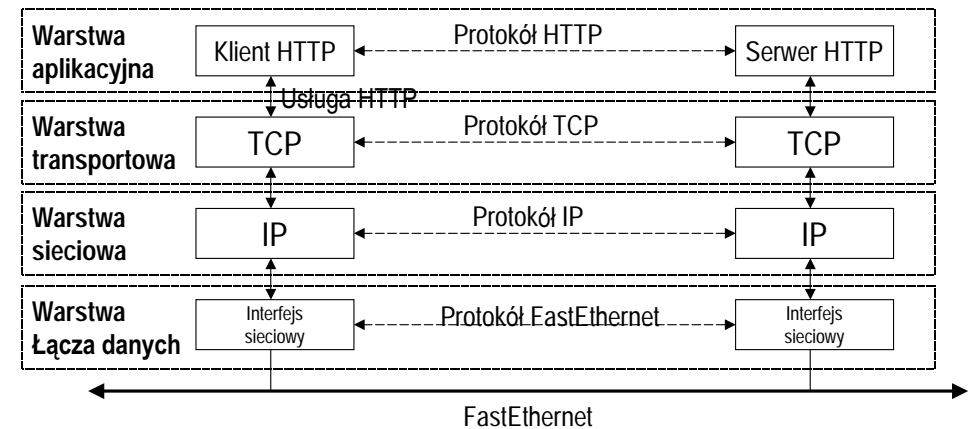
Warstwa aplikacyjna

Klient HTTP

Protokół HTTP

Serwer HTTP

Usługa HTTP

Warstwa transportowa

TCP

Protokół TCP

TCP

Warstwa sieciowa

IP

Protokół IP

IP

Warstwa Łącza danych

Interfejs sieciowy

Protokół FastEthernet

Interfejs sieciowy

FastEthernet